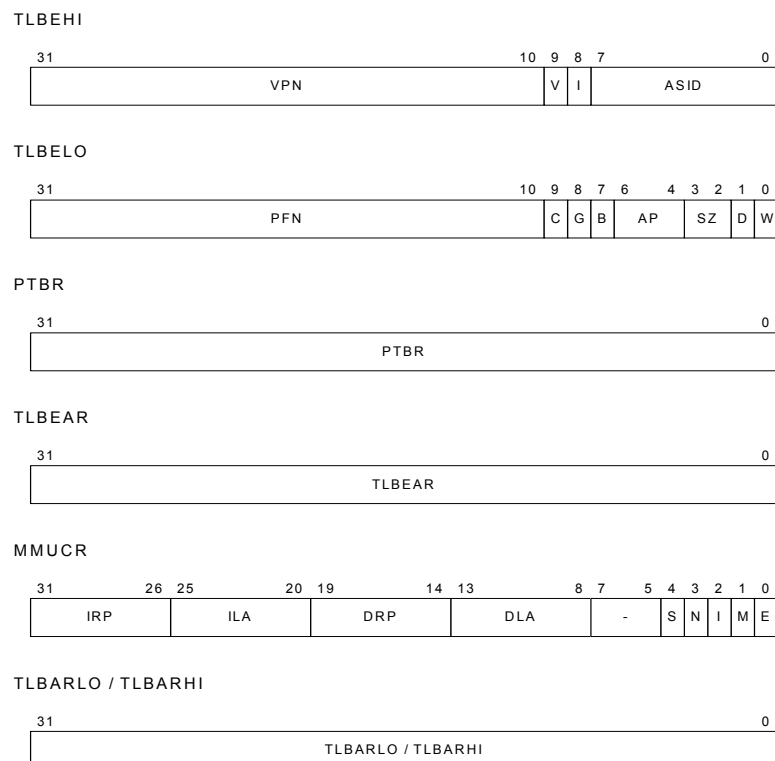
TLBEHI

| 31 10 | 9 | 8 | 7 0 |
|---|---|---|---|
| VPN | V | I | ASID |

TLBELO

| 31 10 | 9 | 8 | 7 | 6 4 | 3 2 | 1 | 0 |
|---|---|---|---|---|---|---|---|
| PFN | C | G | B | AP | SZ | D | W |

PTBR

| 31 0 |
|---|
| PTBR |

TLBEAR

| 31 0 |
|---|
| TLBEAR |

MMUCR

| 31 26 | 25 20 | 19 14 | 13 8 | 7 5 | 4 | 3 | 2 | 1 | 0 |
|---|---|---|---|---|---|---|---|---|---|
| IRP | ILA | DRP | DLA | - | S | N | I | M | E |

TLBARLO / TLBARHI

| 31 0 |
|---|
| TLBARLO / TLBARHI |